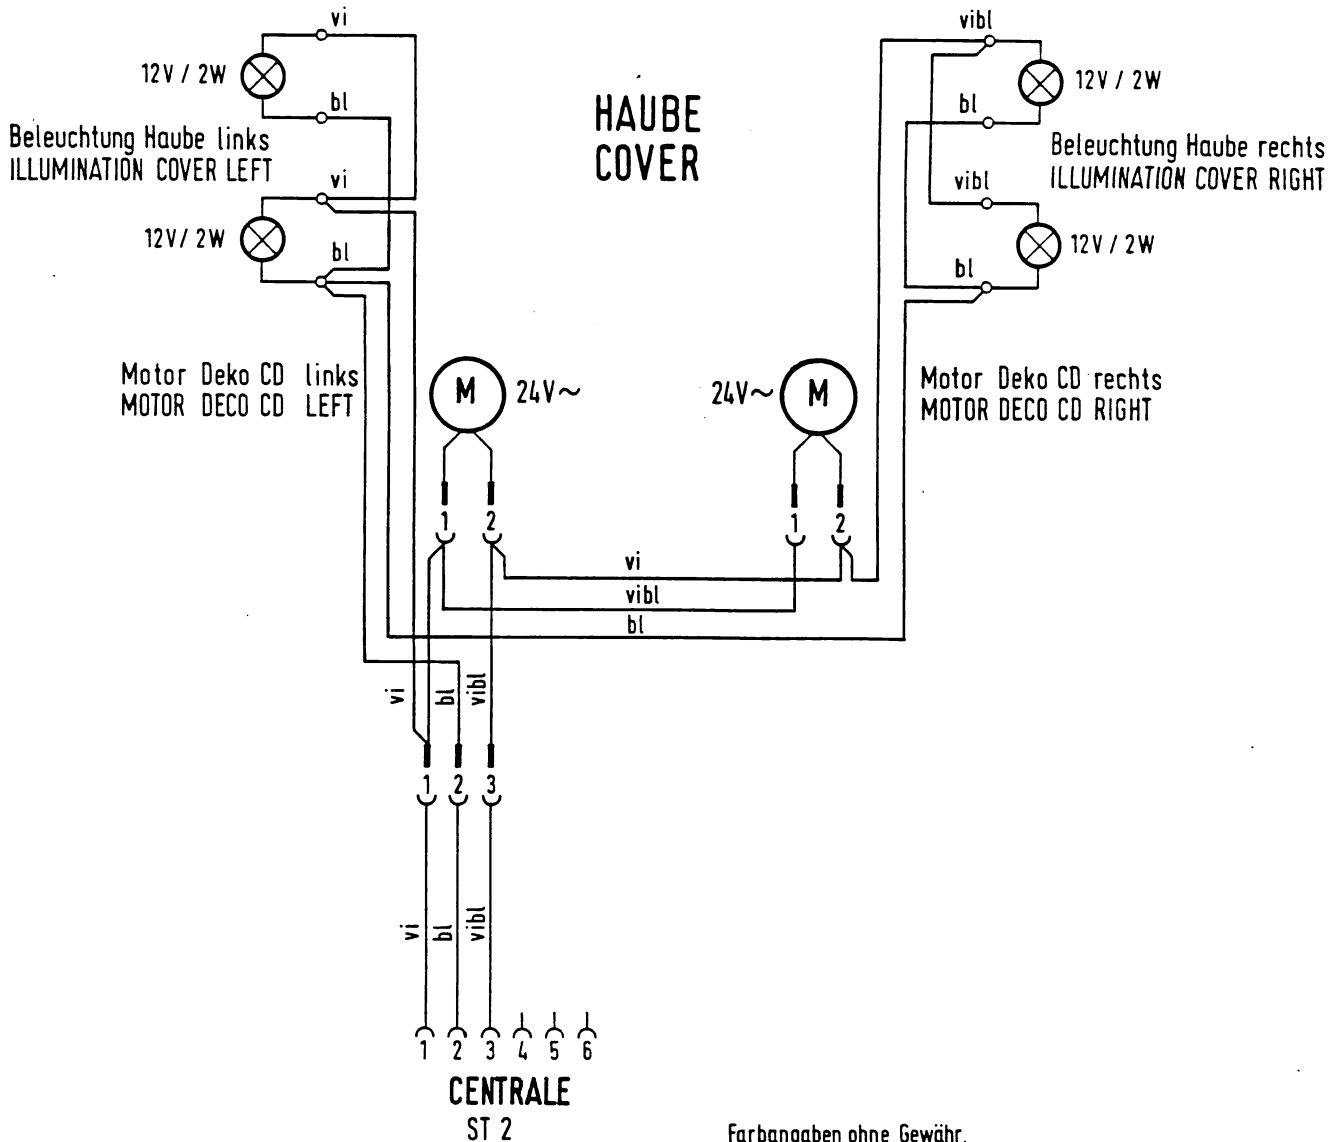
vi
12V / 2W
bl
Beleuchtung Haube links
ILLUMINATION COVER LEFT
vi
12V / 2W
bl

HAUBE
COVER

vibl
12V / 2W
bl
Beleuchtung Haube rechts
ILLUMINATION COVER RIGHT
vibl
12V / 2W
bl

Motor Deko CD links
MOTOR DECO CD LEFT

M 24V~

24V~ M

Motor Deko CD rechts
MOTOR DECO CD RIGHT

1 2
1 2
vi
vibl
bl

vi bl vibl
1 2 3

vi bl vibl
1 2 3 4 5 6
CENTRALE
ST 2

Farbangaben ohne Gewähr.